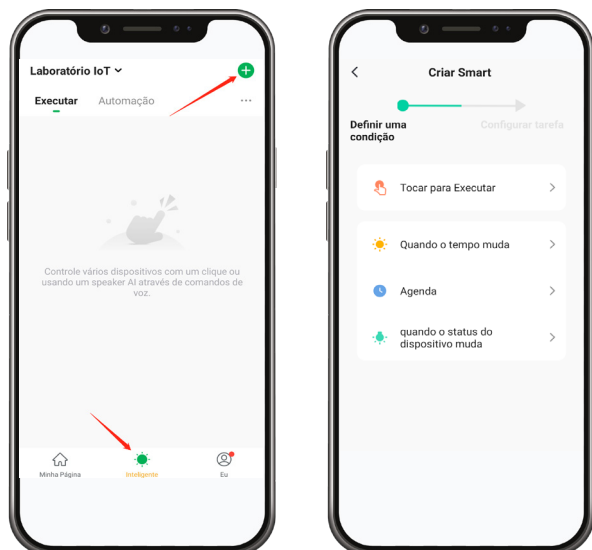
Laboratório IoT

Executar Automação ···

Controle vários dispositivos com um clique ou usando um speaker AI através de comandos de voz.

Minha Página Inteligente Eu

Criar Smart

Definir uma condição

Configurar tarefa

Tocar para Executar

Quando o tempo muda

Agenda

quando o status do dispositivo muda